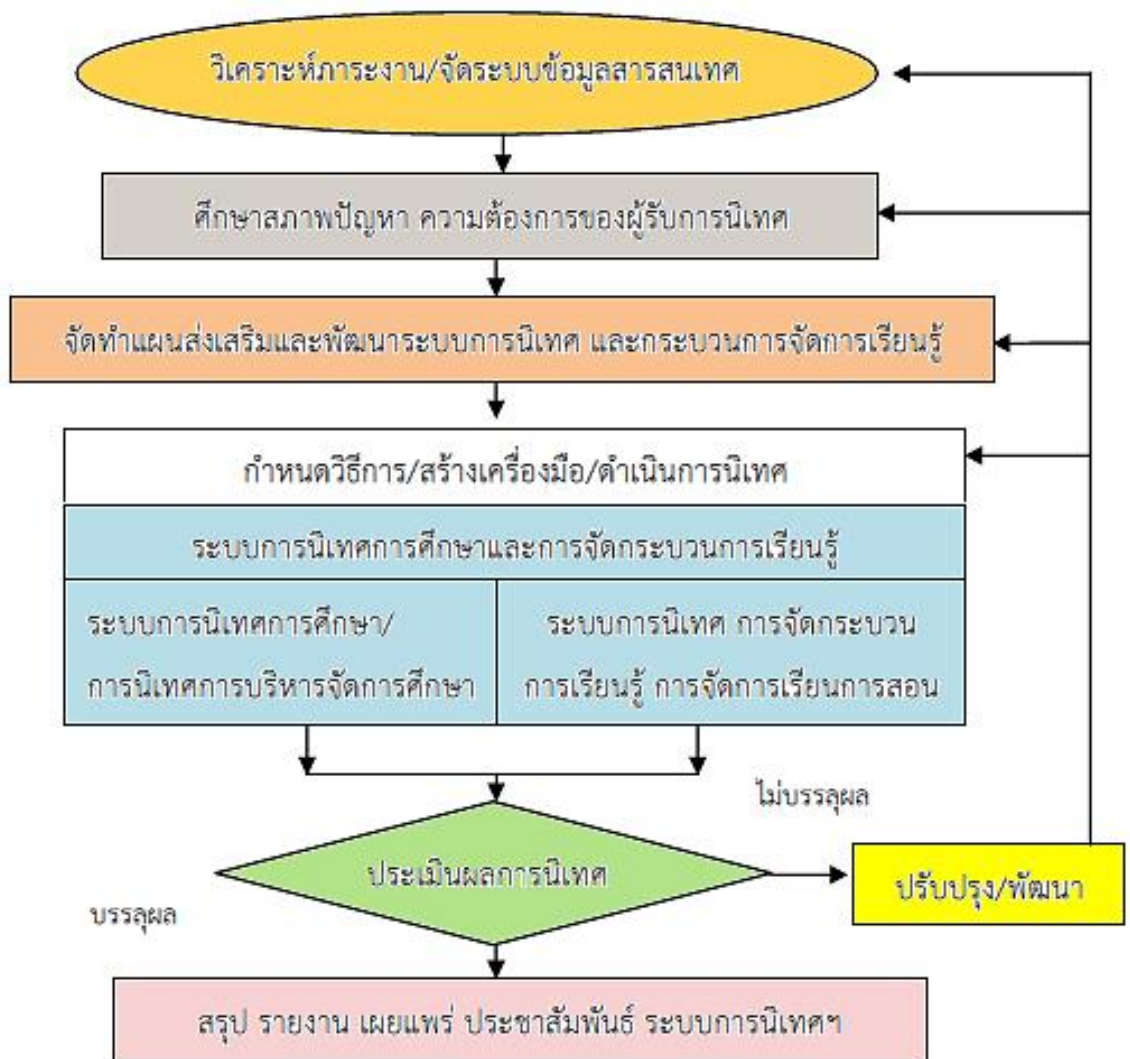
วิเคราะห์ภาระงาน/จัดระบบข้อมูลสารสนเทศ

ศึกษาสภาพปัญหา ความต้องการของผู้รับการนิเทศ

จัดทำแผนส่งเสริมและพัฒนาระบบการนิเทศ และกระบวนการจัดการเรียนรู้

กำหนดวิธีการ/สร้างเครื่องมือ/ดำเนินการนิเทศ

ระบบการนิเทศการศึกษาและการจัดกระบวนการเรียนรู้

ระบบการนิเทศการศึกษา/การนิเทศการบริหารจัดการศึกษา

ระบบการนิเทศ การจัดกระบวนการเรียนรู้ การจัดการเรียนการสอน

ไม่บรรลุผล

ประเมินผลการนิเทศ

ปรับปรุง/พัฒนา

บรรลุผล

สรุป รายงาน เผยแพร่ ประชาสัมพันธ์ ระบบการนิเทศฯ